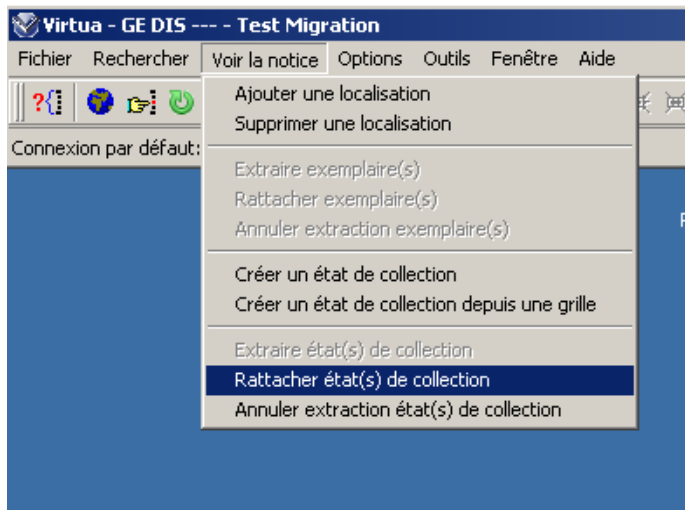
Virtua - GE DIS --- - Test Migration

Fichier Rechercher Voir la notice Options Outils Fenêtre Aide

?{

Connexion par défaut:

Ajouter une localisation
Supprimer une localisation

Extraire exemplaire(s)
Rattacher exemplaire(s)
Annuler extraction exemplaire(s)

Créer un état de collection
Créer un état de collection depuis une grille

Extraire état(s) de collection
Rattacher état(s) de collection
Annuler extraction état(s) de collection